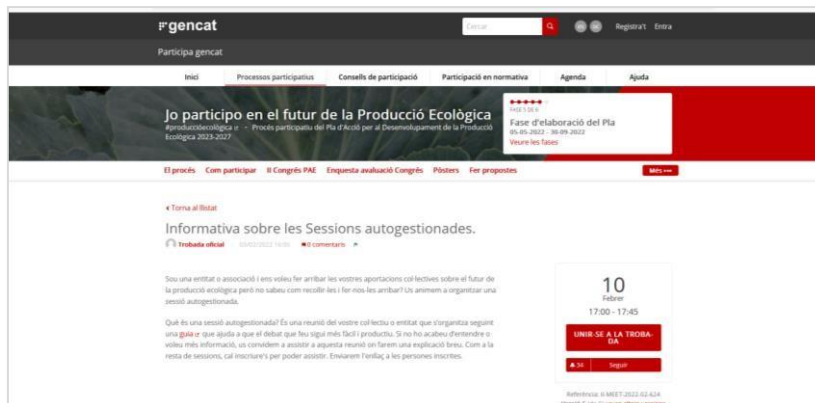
gencat

Cercar

Registra't Entra

Participa gencat

Inici | Processos participatius | Consells de participació | Participació en normativa | Agenda | Ajuda

Jo participo en el futur de la Producció Ecològica

#produccióecològica · Procés participatiu del Pla d'Acció per al Desenvolupament de la Producció Ecològica 2023-2027

FASE 1 DE 6

Fase d'elaboració del Pla

05-05-2022 - 30-09-2022

Veure les fases

El procés | Com participar | II Congrés PAE | Enquesta avaluació Congrés | Pòsters | Fer propostes

Més

‹ Torna al llistat

Informativa sobre les Sessions autogestionades.

Trobada oficial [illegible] 0 comentaris

Sou una entitat o associació i ens voleu fer arribar les vostres aportacions col·lectives sobre el futur de la producció ecològica però no sabeu com recollir-les i fer-nos-les arribar? Us animem a organitzar una sessió autogestionada.

Què és una sessió autogestionada? És una reunió del vostre col·lectiu o entitat que s'organitza seguint una guia que ajuda a que el debat que feu sigui més fàcil i productiu. Si no acabeu d'entendre o voleu més informació, us convidem a assistir a aquesta reunió on farem una explicació breu. Com a la resta de sessions, cal inscriure's per poder assistir. Enviarem l'enllaç a les persones inscrites.

10
Febrer
17:00 - 17:45

UNIR-SE A LA TROBADA

34 | Seguir

Referència: II-MEET-2022-02-624
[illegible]